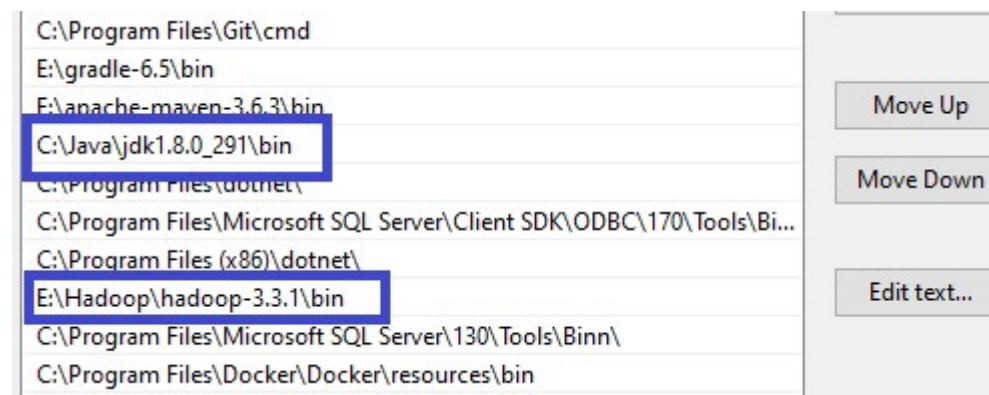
C:\Program Files\Git\cmd
E:\gradle-6.5\bin
E:\apache-maven-3.6.3\bin
C:\Java\jdk1.8.0_291\bin
C:\Program Files\dotnet\
C:\Program Files\Microsoft SQL Server\Client SDK\ODBC\170\Tools\Bi...
C:\Program Files (x86)\dotnet\
E:\Hadoop\hadoop-3.3.1\bin
C:\Program Files\Microsoft SQL Server\130\Tools\Binn\
C:\Program Files\Docker\Docker\resources\bin

Move Up
Move Down
Edit text...